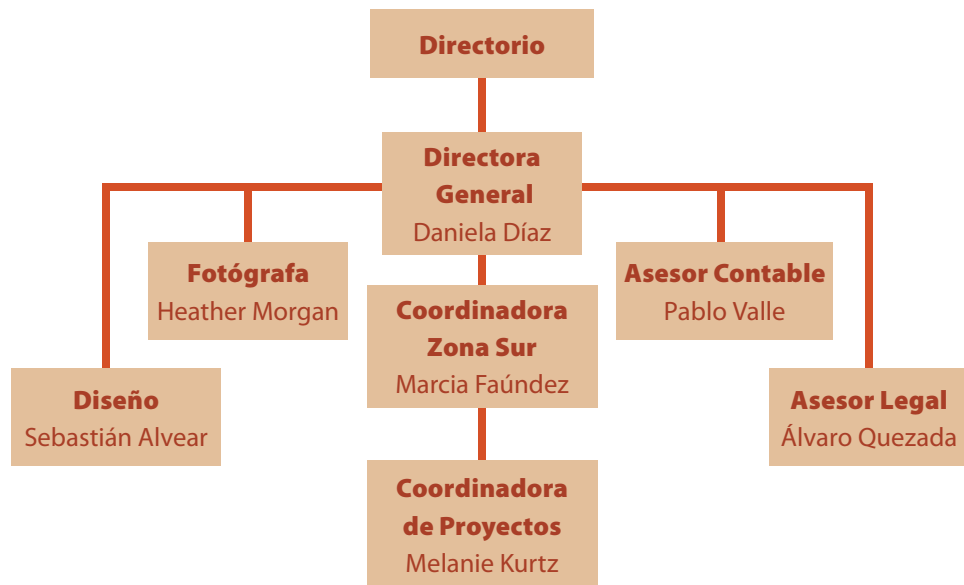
Directorio

Directora General
Daniela Díaz

Fotógrafa
Heather Morgan

Coordinadora Zona Sur
Marcia Faúndez

Asesor Contable
Pablo Valle

Diseño
Sebastián Alvear

Asesor Legal
Álvaro Quezada

Coordinadora de Proyectos
Melanie Kurtz